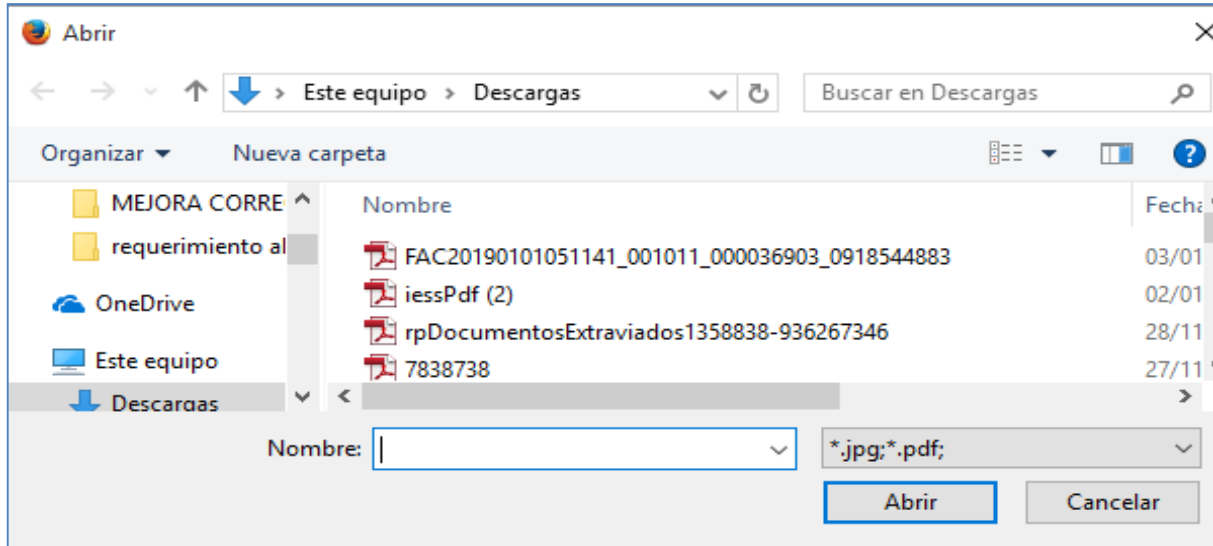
Abrir

Este equipo > Descargas

Buscar en Descargas

Organizar ▾ Nueva carpeta

MEJORA CORRE

requerimiento al

OneDrive

Este equipo

Descargas

Nombre

Fecha

FAC20190101051141_001011_000036903_0918544883 03/01

iessPdf (2) 02/01

rpDocumentosExtraviados1358838-936267346 28/11

7838738 27/11

Nombre:

*.jpg;*.pdf;

Abrir

Cancelar